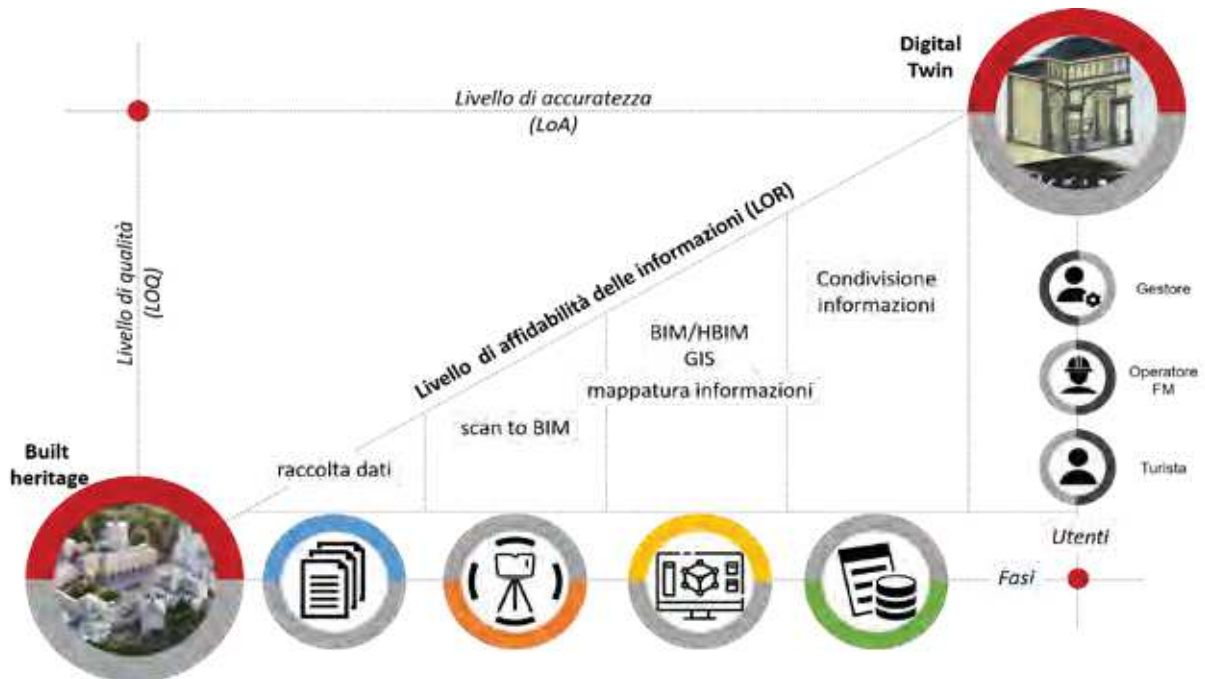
Digital Twin

Livello di accuratezza (LoA)

Livello di qualità (LOQ)

Livello di affidabilità delle informazioni (LOR)

Condivisione informazioni

BIM/HBIM
GIS
mappatura informazioni

scan to BIM

raccolta dati

Built heritage

Gestore

Operatore FM

Turista

Utenti

Fasi